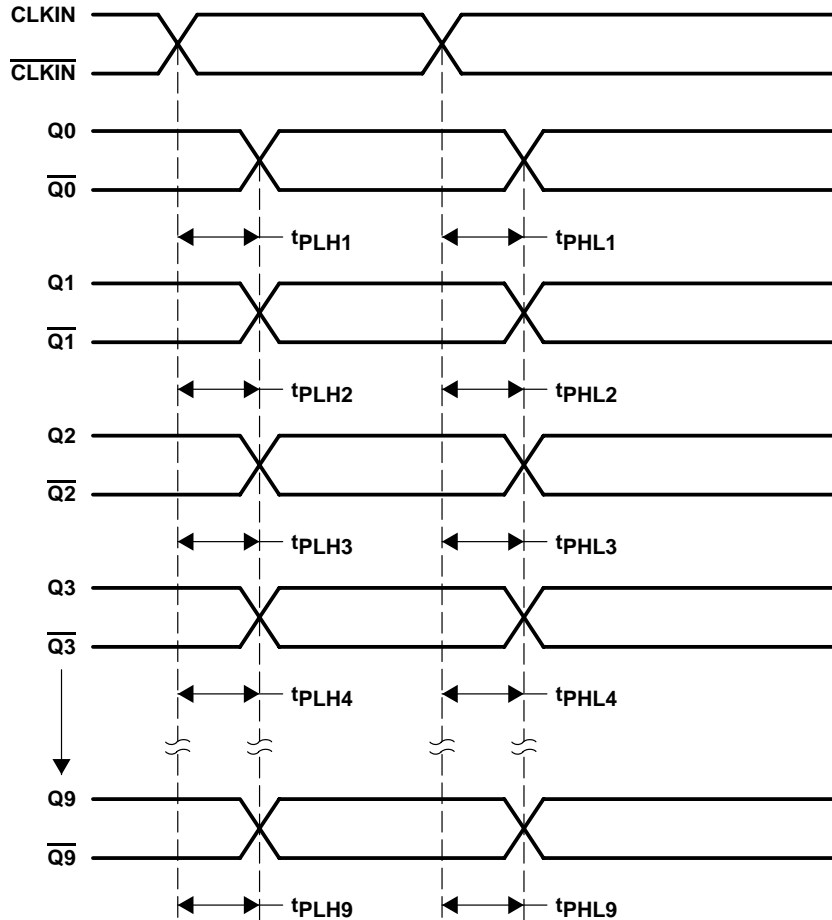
CLKIN

$\overline{CLKIN}$

Q0

$\overline{Q0}$

$t_{PLH1}$

$t_{PHL1}$

Q1

$\overline{Q1}$

$t_{PLH2}$

$t_{PHL2}$

Q2

$\overline{Q2}$

$t_{PLH3}$

$t_{PHL3}$

Q3

$\overline{Q3}$

$t_{PLH4}$

$t_{PHL4}$

Q9

$\overline{Q9}$

$t_{PLH9}$

$t_{PHL9}$